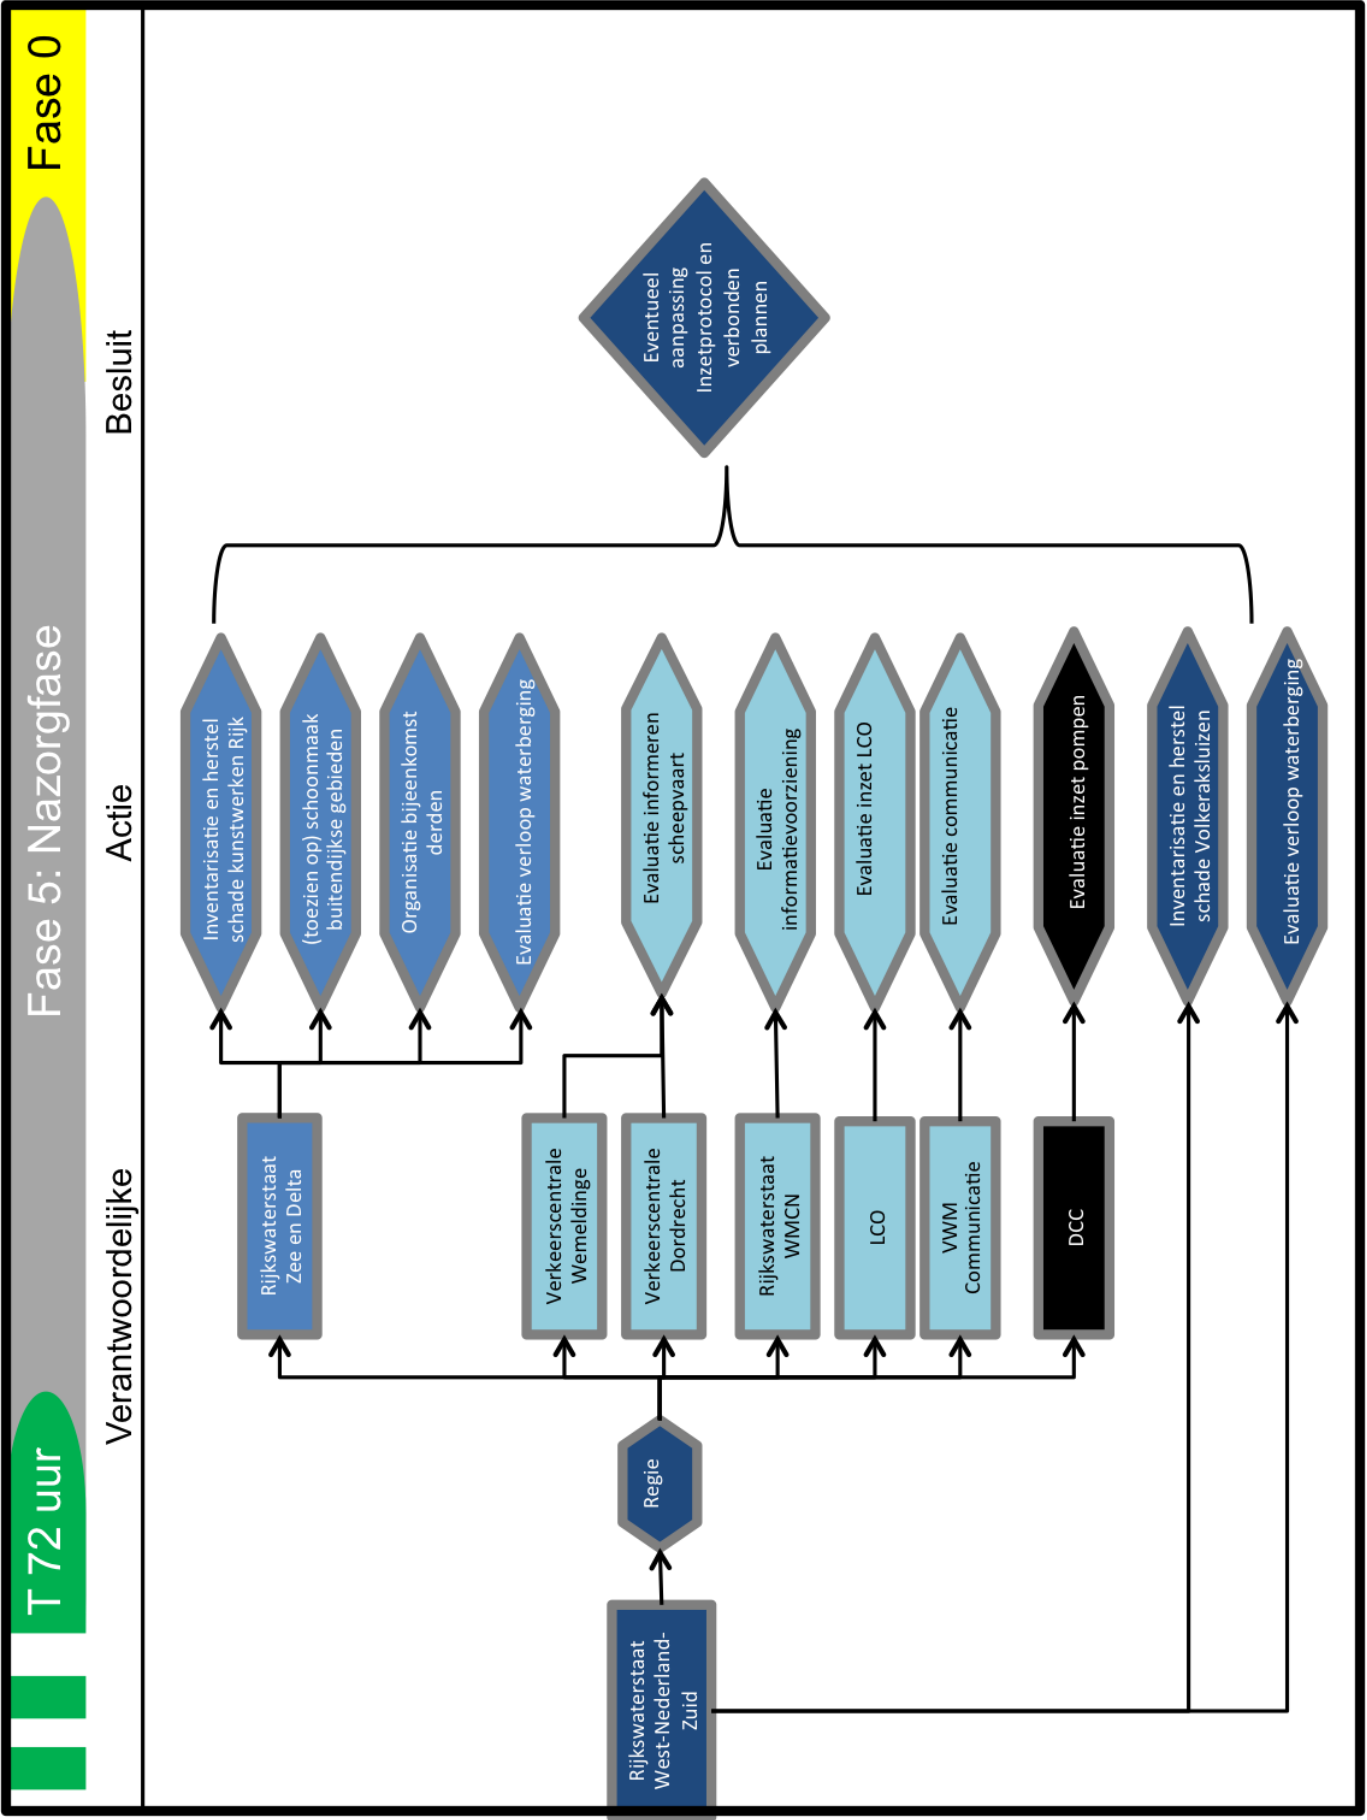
T 72 uur

Fase 5: Nazorgfase

Fase 0

Verantwoordelijke

Actie

Besluit

Rijkswaterstaat West-Nederland-Zuid

Regie

Rijkswaterstaat Zee en Delta

Verkeerscentrale Wemeldinge

Verkeerscentrale Dordrecht

Rijkswaterstaat WMCN

LCO

VWM Communicatie

DCC

Inventarisatie en herstel schade kunstwerken Rijk

(toezien op) schoonmaak buitendijkse gebieden

Organisatie bijeenkomst derden

Evaluatie verloop waterberging

Evaluatie informeren scheepvaart

Evaluatie informatievoorziening

Evaluatie inzet LCO

Evaluatie communicatie

Evaluatie inzet pompen

Inventarisatie en herstel schade Volkeraksluizen

Evaluatie verloop waterberging

Eventueel aanpassing Inzetprotocol en verbonden plannen